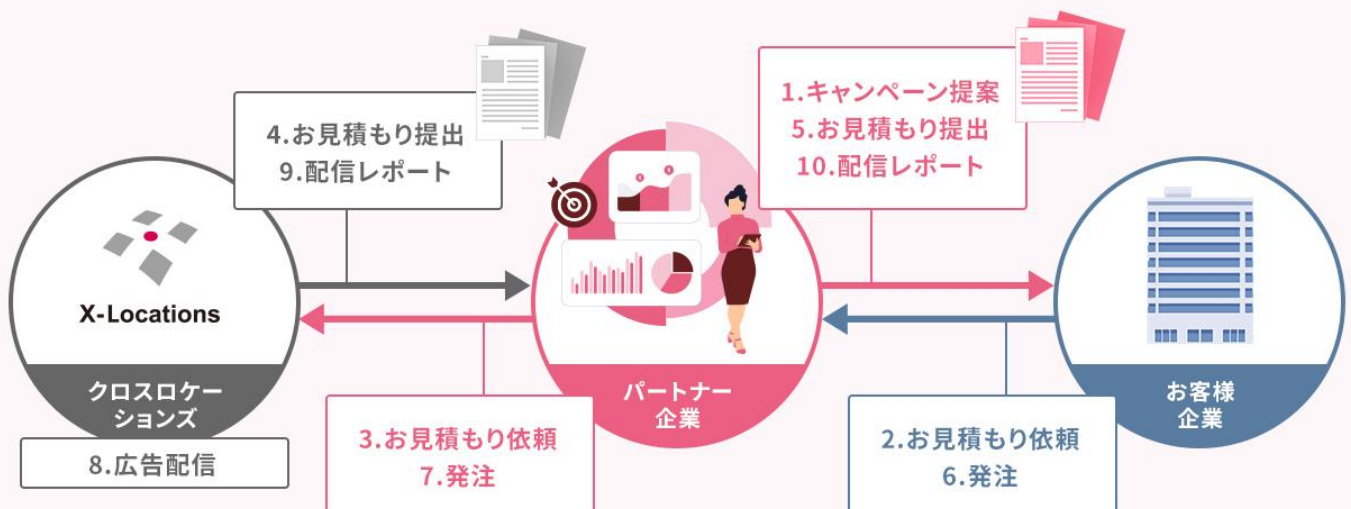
4.お見積もり提出
9.配信レポート

1.キャンペーン提案
5.お見積もり提出
10.配信レポート

X-Locations

クロスロケーションズ

8.広告配信

パートナー企業

お客様企業

3.お見積もり依頼
7.発注

2.お見積もり依頼
6.発注